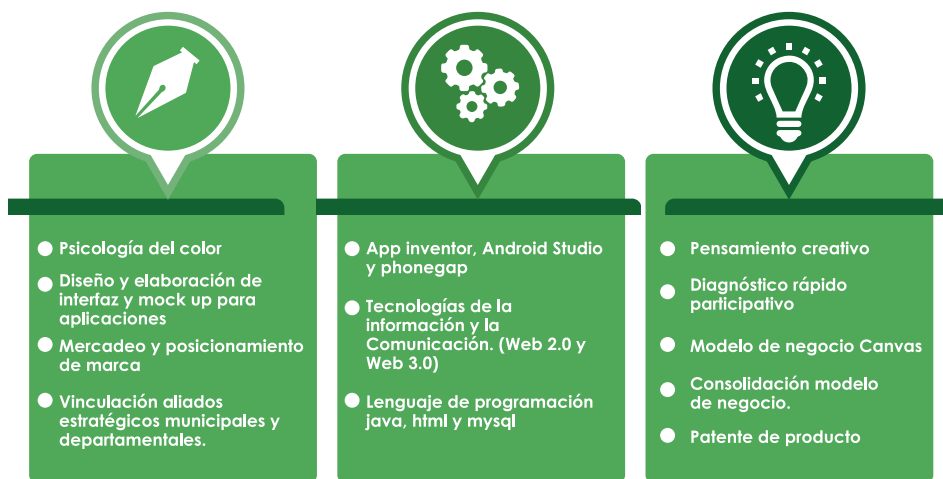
Psicología del color

Diseño y elaboración de interfaz y mock up para aplicaciones

Mercadeo y posicionamiento de marca

Vinculación aliados estratégicos municipales y departamentales.

App inventor, Android Studio y phonegap

Tecnologías de la información y la Comunicación. (Web 2.0 y Web 3.0)

Lenguaje de programación java, html y mysql

Pensamiento creativo

Diagnóstico rápido participativo

Modelo de negocio Canvas

Consolidación modelo de negocio.

Patente de producto